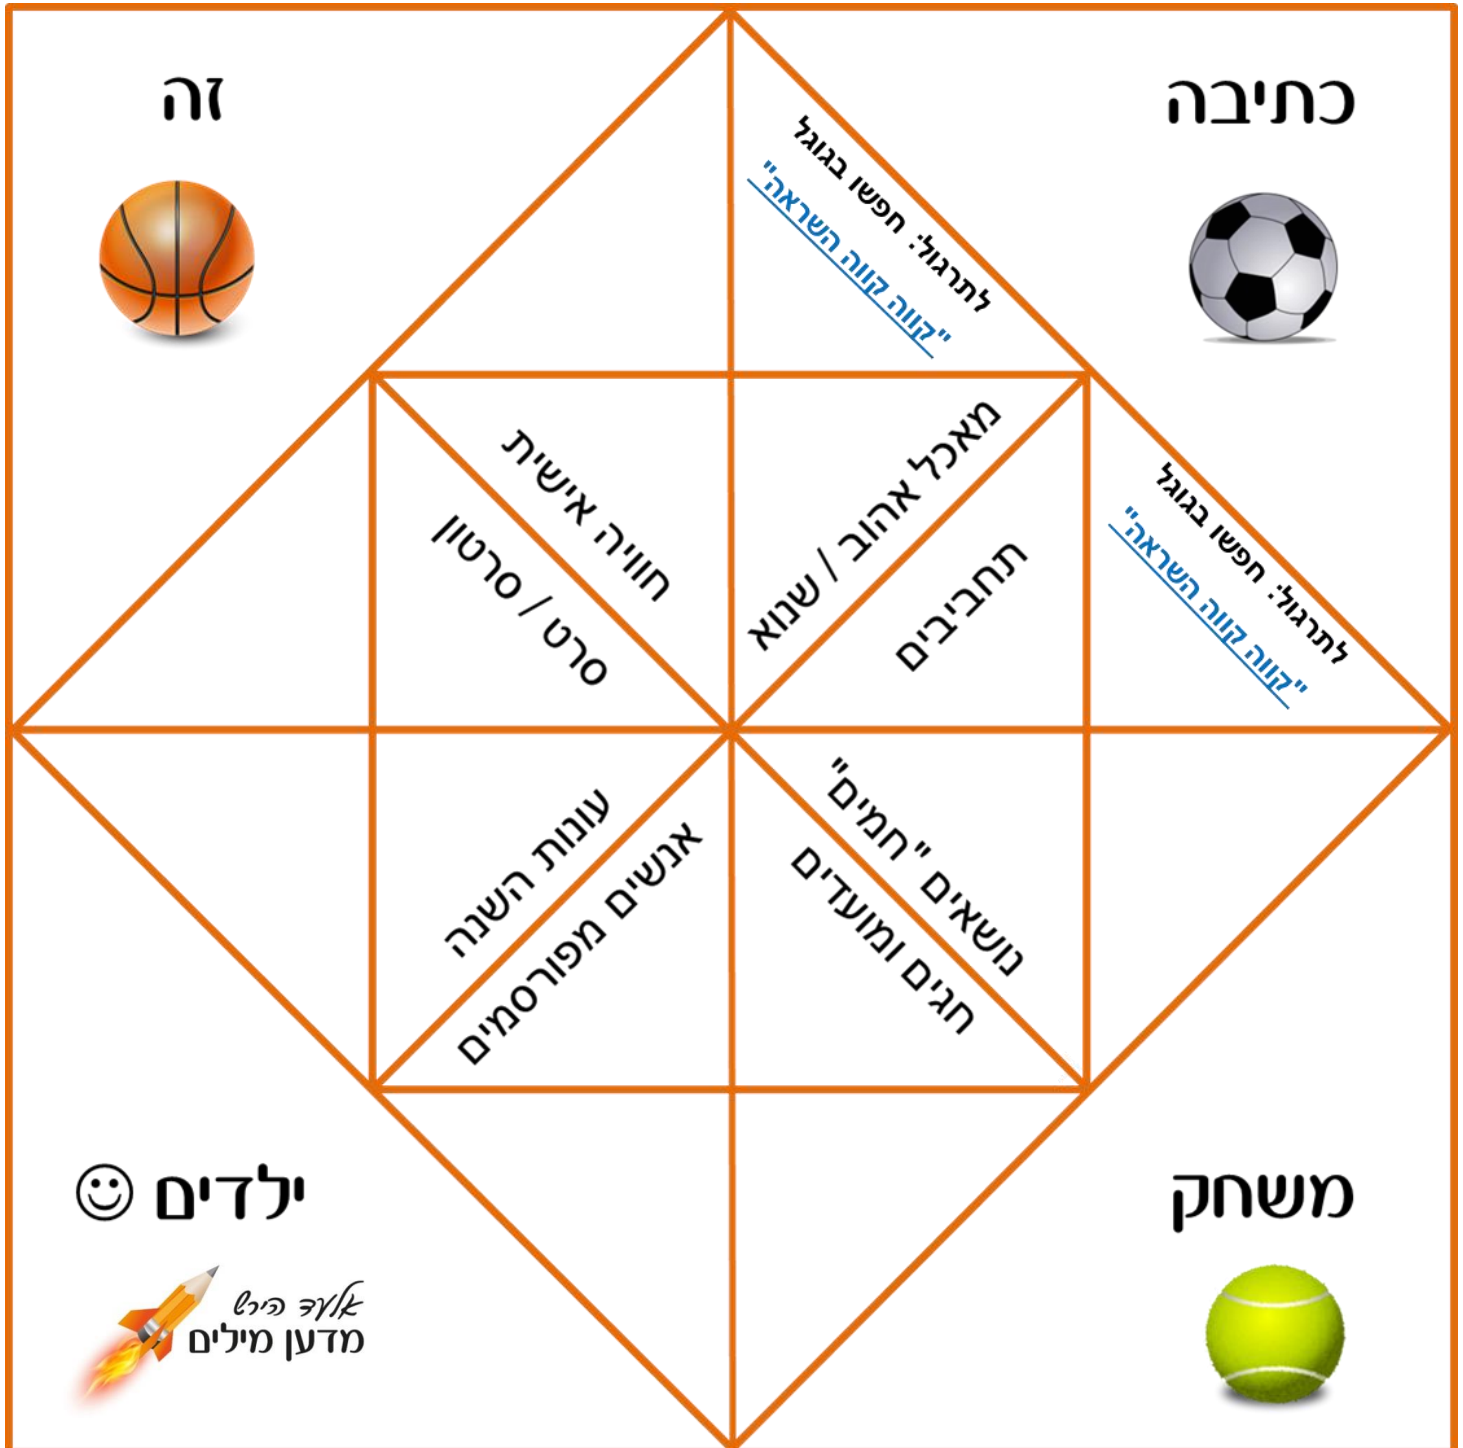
זה

כתיבה

לתרגול: חפשו בגוגל
"קווה קווה השראה"

לתרגול: חפשו בגוגל
"קווה קווה השראה"

חוויה אישית

סרט / סרטון

מאכל אהוב / שנוא

תחביבים

עונות השנה

אנשים מפורסמים

נושאים "חמים"

חגים ומועדים

ילדים ☺

משחק

אלעד הירש
מדען מילים